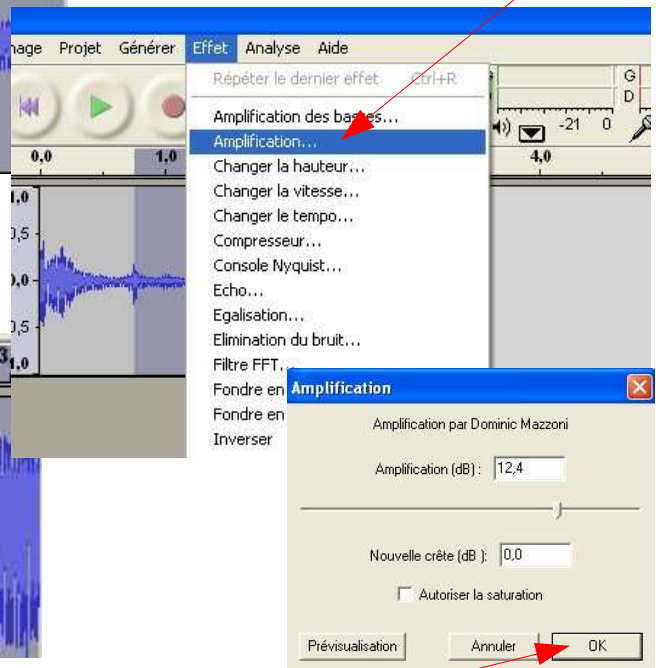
nage Projet Générer Effet Analyse Aide

Répéter le dernier effet Ctrl+R

Amplification des basses...
Amplification...
Changer la hauteur...
Changer la vitesse...
Changer le tempo...
Compresseur...
Console Nyquist...
Echo...
Egalisation...
Elimination du bruit...
Filtre FFT...
Fondre en
Fondre en
Inverser

G
D
-21 0

0,0 1,0 4,0

1,0
0,5
0,0
0,5
1,0

Amplification

Amplification par Dominic Mazzoni

Amplification (dB) : 12,4

Nouvelle crête (dB ): 0,0

Autoriser la saturation

Prévisualisation Annuler OK